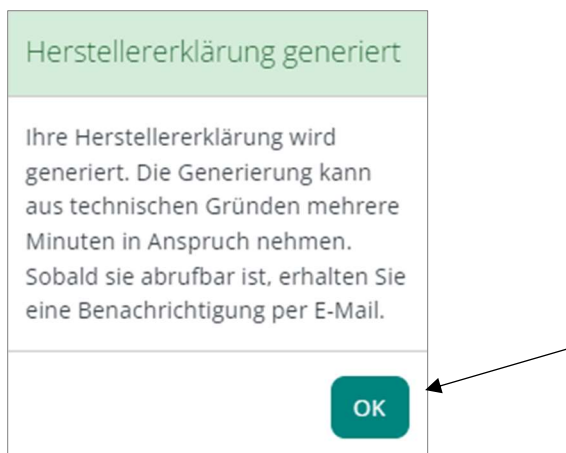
Herstellererklärung generiert

Ihre Herstellererklärung wird generiert. Die Generierung kann aus technischen Gründen mehrere Minuten in Anspruch nehmen. Sobald sie abrufbar ist, erhalten Sie eine Benachrichtigung per E-Mail.

OK